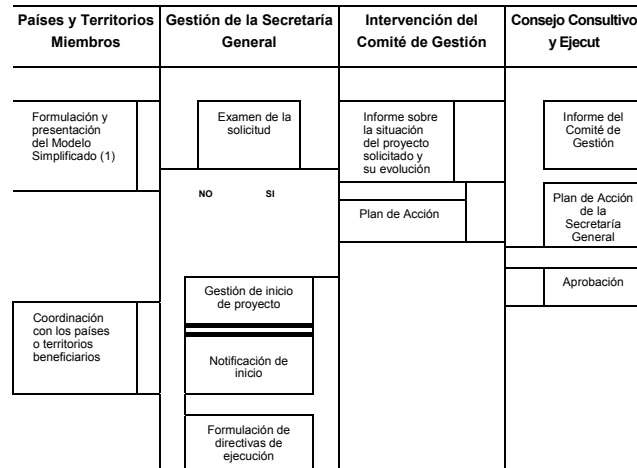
| Países y Territorios Miembros | Gestión de la Secretaría General | Intervención del Comité de Gestión | Consejo Consultivo y Ejecut |
|---|---|---|---|

Formulación y presentación del Modelo Simplificado (1)

Examen de la solicitud

NO SI

Informe sobre la situación del proyecto solicitado y su evolución

Informe del Comité de Gestión

Plan de Acción

Plan de Acción de la Secretaría General

Aprobación

Gestión de inicio de proyecto

Coordinación con los países o territorios beneficiarios

Notificación de inicio

Formulación de directivas de ejecución